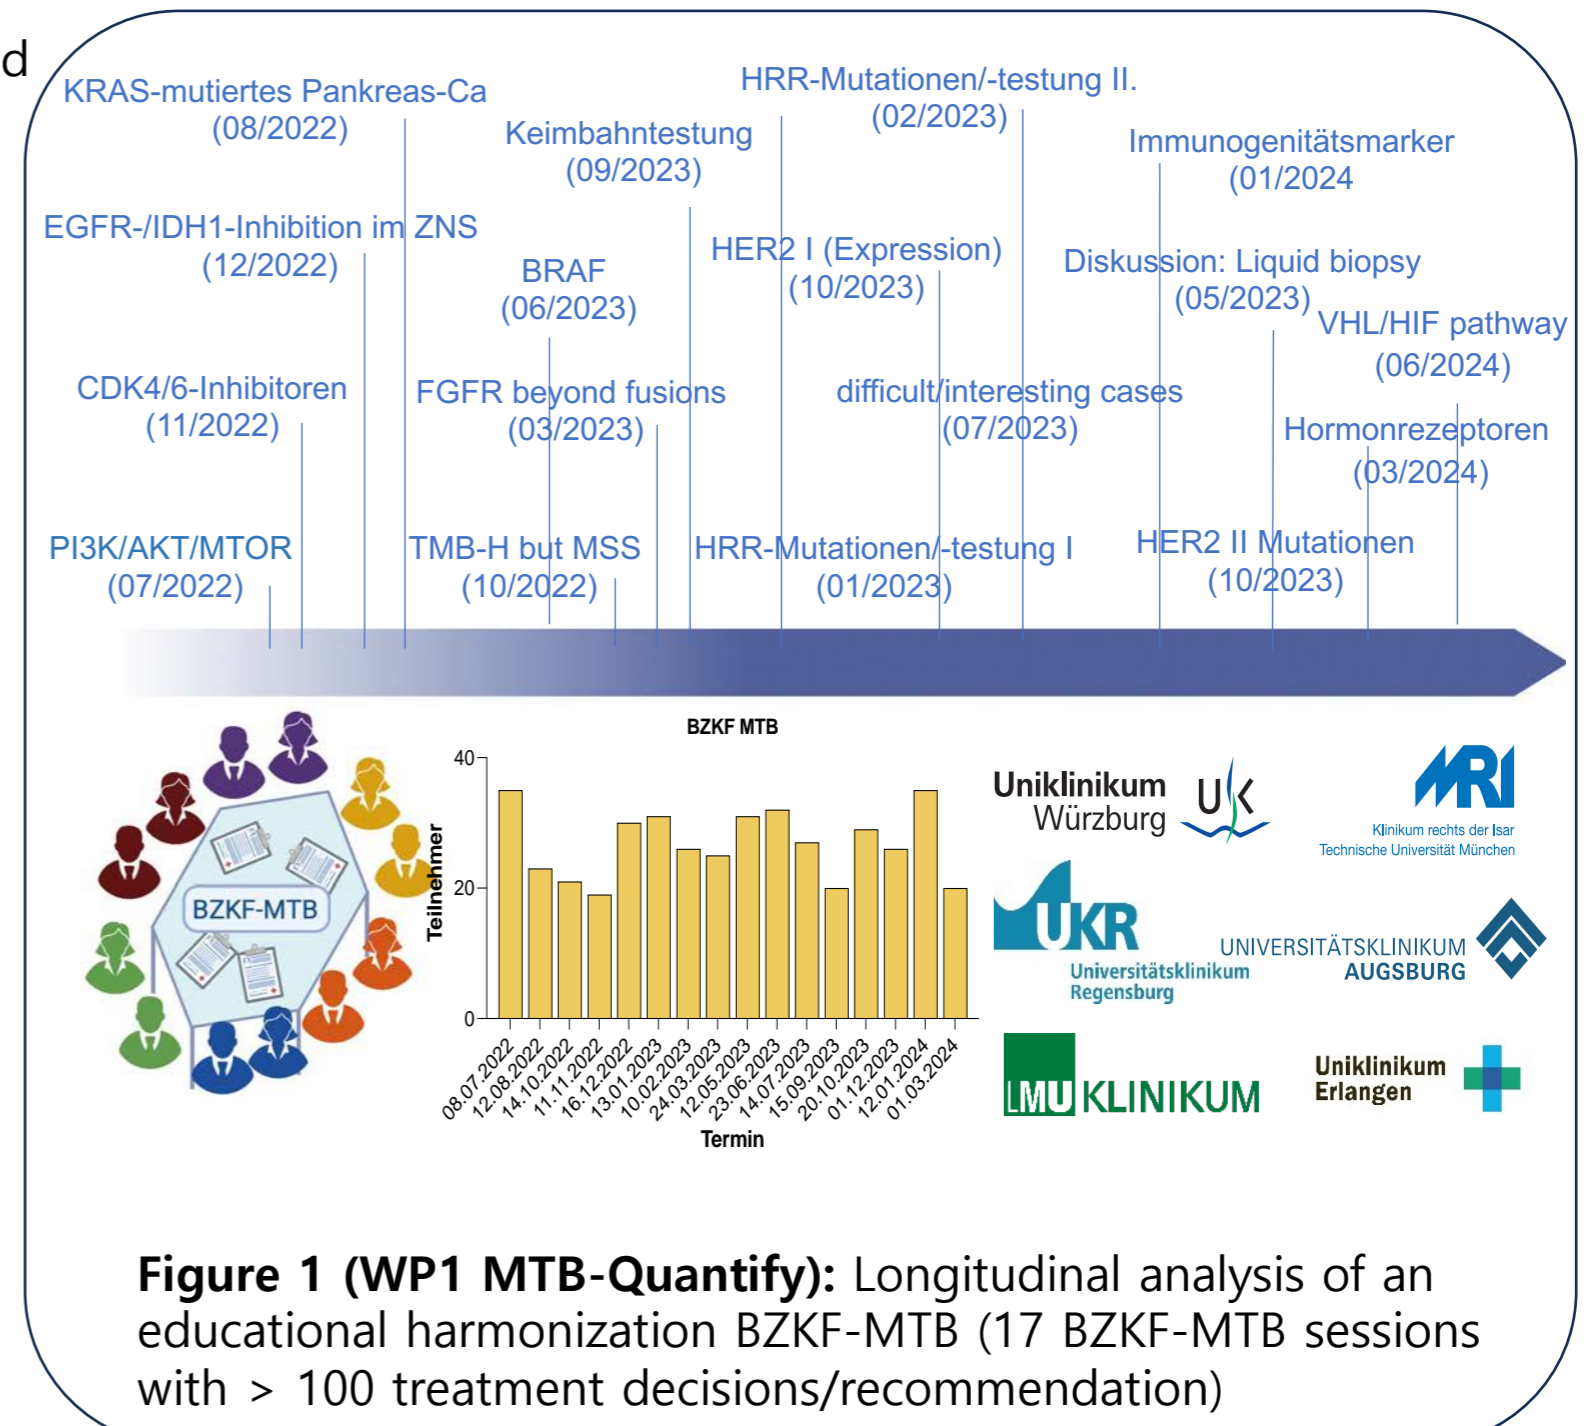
d

KRAS-mutiertes Pankreas-Ca (08/2022)

HRR-Mutationen/-testung II. (02/2023)

Keimbahntestung (09/2023)

Immunogenitätsmarker (01/2024)

EGFR-/IDH1-Inhibition im ZNS (12/2022)

BRAF (06/2023)

HER2 I (Expression) (10/2023)

Diskussion: Liquid biopsy (05/2023)

VHL/HIF pathway (06/2024)

CDK4/6-Inhibitoren (11/2022)

FGFR beyond fusions (03/2023)

difficult/interesting cases (07/2023)

Hormonrezeptoren (03/2024)

PI3K/AKT/MTOR (07/2022)

TMB-H but MSS (10/2022)

HRR-Mutationen/-testung I (01/2023)

HER2 II Mutationen (10/2023)

BZKF-MTB

BZKF MTB

Teilnehmer

40
20
0

08.07.2022
12.08.2022
14.10.2022
11.11.2022
16.12.2022
13.01.2023
10.02.2023
24.03.2023
12.05.2023
23.06.2023
14.07.2023
15.09.2023
20.10.2023
01.12.2023
12.01.2024
01.03.2024

Termin

Uniklinikum Würzburg UK

MRI Klinikum rechts der Isar Technische Universität München

UKR Universitätsklinikum Regensburg

UNIVERSITÄTSKLINIKUM AUGSBURG

LMU KLINIKUM

Uniklinikum Erlangen

**Figure 1 (WP1 MTB-Quantify):** Longitudinal analysis of an educational harmonization BZKF-MTB (17 BZKF-MTB sessions with > 100 treatment decisions/recommendation)